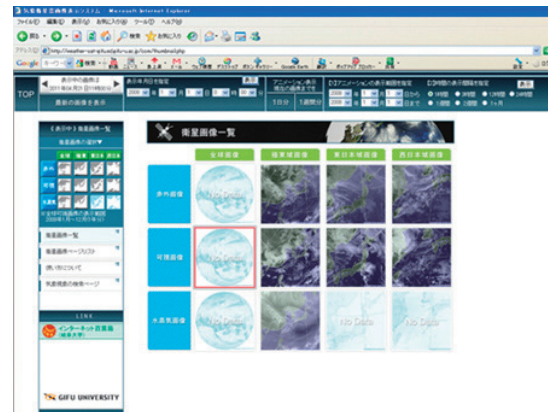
気象衛星画像検索システム - Microsoft Internet Explorer
ファイル(F) 編集(E) 表示(V) お気に入り(A) ツール(T) ヘルプ(H)
戻る
アドレス(D) http://weather-sat.gifu-u.ac.jp/cww/thumbnail.php
Google

TOP
表示中の画像は
最新の画像を表示
表示年月日を指定
アニメーション表示
1日分 1週間分
表示

(表示中)衛星画像一覧
衛星画像の選択▼
全球 極東 東日本 西日本
赤外
可視
水蒸気

衛星画像一覧
衛星画像ページリスト
使い方について
気象情報の検索ページ

LINK
インターネット衛星局

GIFU UNIVERSITY

衛星画像一覧
全球画像 極東域画像 東日本域画像 西日本域画像
赤外画像
可視画像
水蒸気画像
No Data
No Data
No Data
No Data